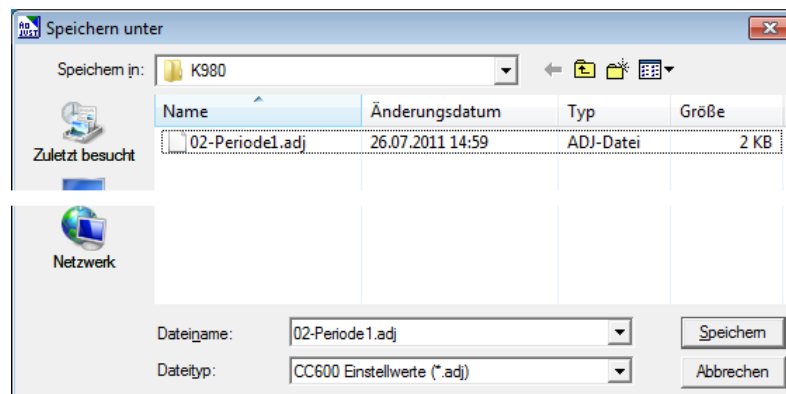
Speichern unter

Speichern in: K980

Zuletzt besucht

Netzwerk

| Name | Änderungsdatum | Typ | Größe |
|---|---|---|---|
| 02-Periode1.adj | 26.07.2011 14:59 | ADJ-Datei | 2 KB |

Dateiname: 02-Periode1.adj

Dateityp: CC600 Einstellwerte (*.adj)

Speichern

Abbrechen